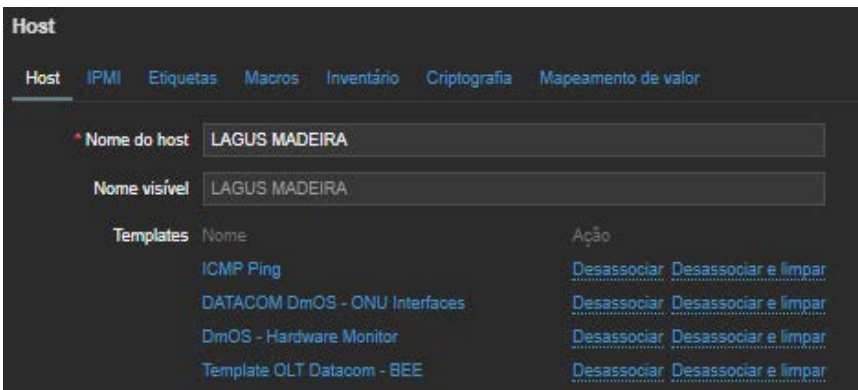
Host

Host IPMI Etiquetas Macros Inventário Criptografia Mapeamento de valor

* Nome do host LAGUS MADEIRA

Nome visível LAGUS MADEIRA

Templates

| Nome | Ação |
|---|---|
| ICMP Ping | Desassociar Desassociar e limpar |
| DATACOM DmOS - ONU Interfaces | Desassociar Desassociar e limpar |
| DmOS - Hardware Monitor | Desassociar Desassociar e limpar |
| Template OLT Datacom - BEE | Desassociar Desassociar e limpar |